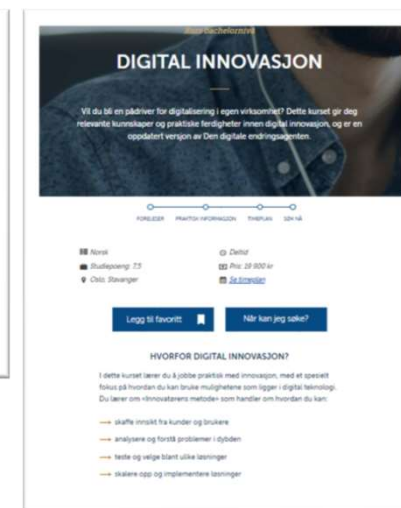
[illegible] Bachelornivå

DIGITAL INNOVASJON

Vil du bli en pådriver for digitalisering i egen virksomhet? Dette kurset gir deg relevante kunnskaper og praktiske ferdigheter innen digital innovasjon, og er en oppdatert versjon av Den digitale endringsagenten.

FORDELER   PRAKTISK INFORMASJON   TIMEPLAN   SØK NÅ

Norsk
Studiepoeng: 7,5
Oslo, Stavanger
Deltid
Pris: 19 900 kr
Se timeplan

Legg til favoritt

Når kan jeg søke?

HVORFOR DIGITAL INNOVASJON?

I dette kurset lærer du å jobbe praktisk med innovasjon, med et spesielt fokus på hvordan du kan bruke mulighetene som ligger i digital teknologi. Du lærer om «Innovatørens metode» som handler om hvordan du kan:

skaffe innsikt fra kunder og brukere

analysere og forstå problemer i dybden

teste og velge blant ulike løsninger

skalere opp og implementere løsninger